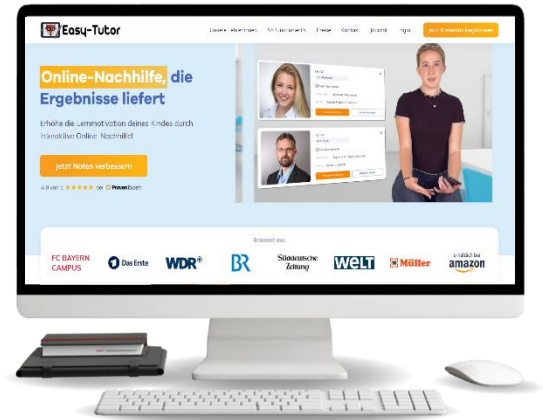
Easy-Tutor

Unsere Nachhilfe · So funktioniert's · Preise · Kontakt · Jobs · Login

Jetzt kostenlos registrieren

Online-Nachhilfe, die Ergebnisse liefert

Erhöhe die Lernmotivation deines Kindes durch interaktive Online-Nachhilfe!

Jetzt Noten verbessern

4,9 von 5 ★★★★★ bei ProvenExpert

Bekannt aus

FC BAYERN CAMPUS

Das Erste

WDR

BR

Süddeutsche Zeitung

WELT

Müller

erhältlich bei amazon